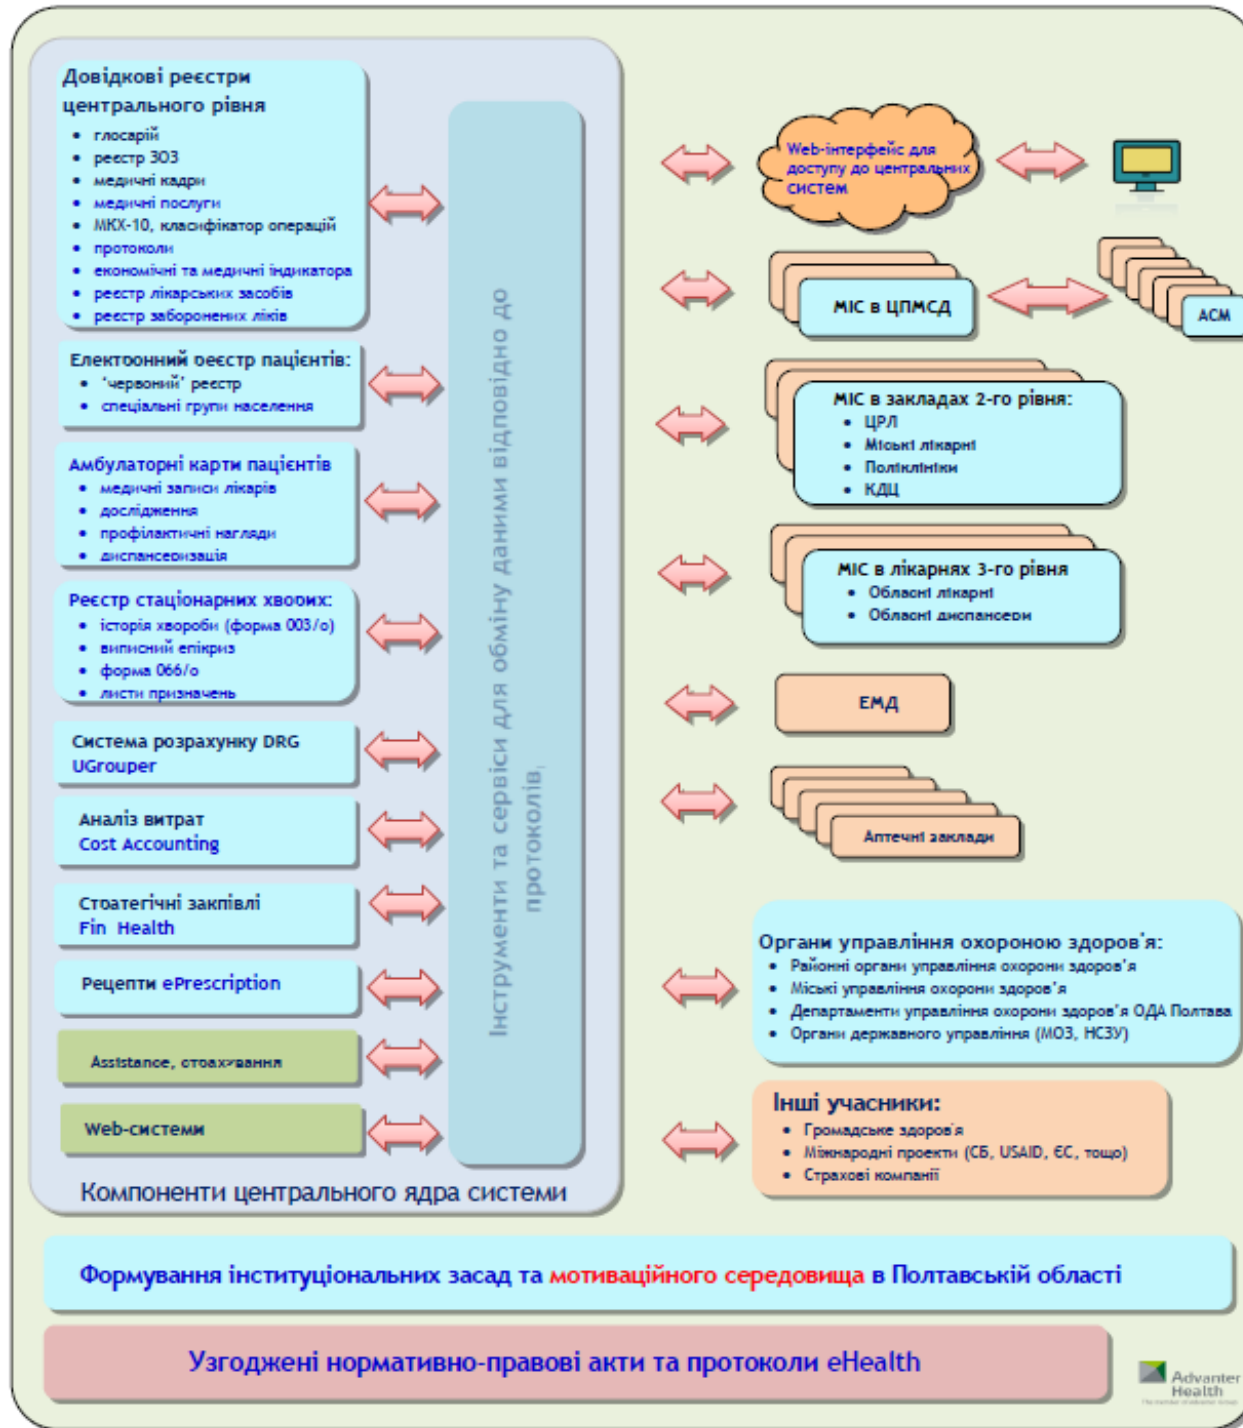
Довідкові реєстри центрального рівня
- глосарій
- реєстр 303
- медичні кадри
- медичні послуги
- МКХ-10, класифікатор операцій
- протоколи
- економічні та медичні індикатора
- реєстр лікарських засобів
- реєстр заборонених ліків

Електоонний оеєстр пацієнтів:
- 'червоний' реєстр
- спеціальні групи населення

Амбулаторні карти пацієнтів
- медичні записи лікарів
- дослідження
- профілактичні нагляди
- диспансеризація

Реєстр стаціонарних хвоохх:
- історія хвороби (форма 003/о)
- виписний епікриз
- форма 066/о
- листи призначень

Система розрахунку DRG UGrouper

Аналіз витрат Cost Accounting

Стоатегічні закпівлі Fin Health

Рецепти ePrescription

Assistance, стоахування

Web-системи

Компоненти центрального ядра системи

Інструменти та сервіси для обміну даними відповідно до протоколів

Web-інтерфейс для доступу до центральних систем

МІС в ЦПМСД

АСМ

МІС в закладах 2-го рівня:
- ЦРЛ
- Міські лікарні
- Поліклініки
- КДЦ

МІС в лікарнях 3-го рівня
- Обласні лікарні
- Обласні диспансери

ЕМД

Аптечні заклади

Органи управління охороною здоров'я:
- Районні органи управління охорони здоров'я
- Міські управління охорони здоров'я
- Департаменти управління охорони здоров'я ОДА Полтава
- Органи державного управління (МОЗ, НСЗУ)

Інші учасники:
- Громадське здоров'я
- Міжнародні проекти (СБ, USAID, ЄС, тощо)
- Страхові компанії

Формування інституціональних засад та мотиваційного середовища в Полтавській області

Узгоджені нормативно-правові акти та протоколи eHealth

Advanter Health